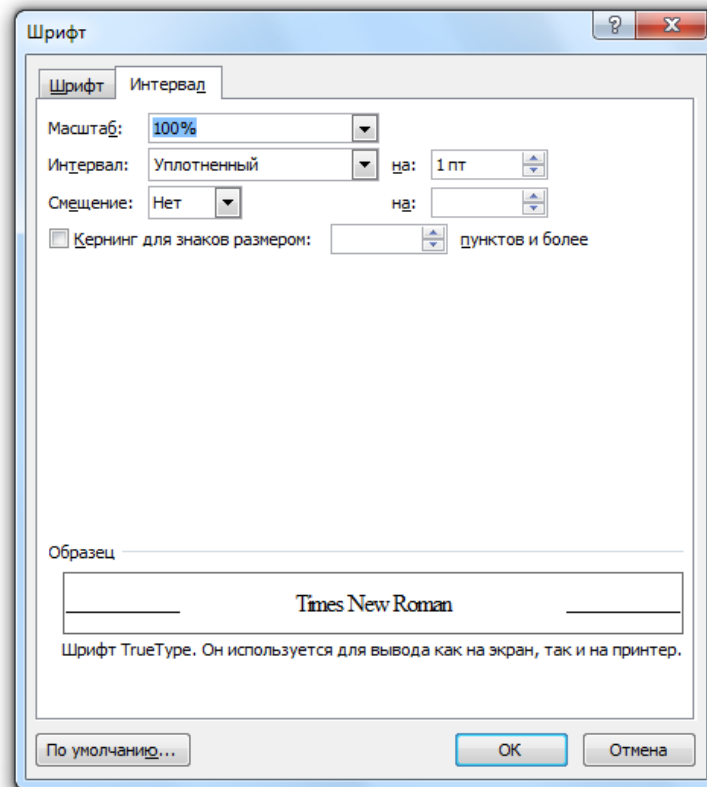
Шрифт

?

Шрифт

Интервал

Масштаб: 100%

Интервал: Уплотненный на: 1 пт

Смещение: Нет на:

Кернинг для знаков размером: пунктов и более

Образец

Times New Roman

Шрифт TrueType. Он используется для вывода как на экран, так и на принтер.

По умолчанию...

ОК

Отмена